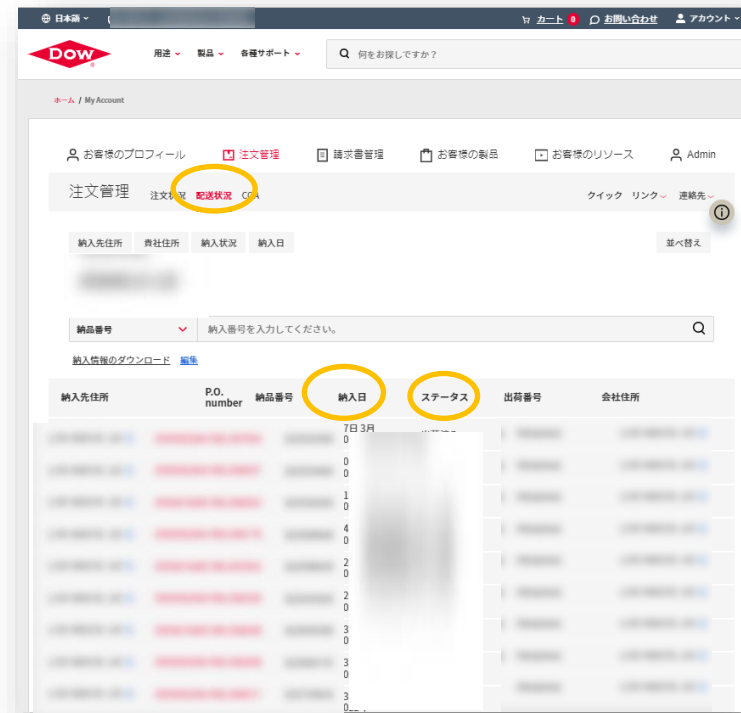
日本語 ⌄

カート 0　お問い合わせ　アカウント ⌄

DOW

用途 ⌄　製品 ⌄　各種サポート ⌄

何をお探しですか?

ホーム / My Account

お客様のプロフィール　注文管理　請求書管理　お客様の製品　お客様のリソース　Admin

注文管理　注文状況　配送状況　COA

クイック　リンク ⌄　連絡先 ⌄

納入先住所　責社住所　納入状況　納入日

並べ替え

納品番号

納入番号を入力してください。

納入情報のダウンロード　編集

| 納入先住所 | P.O. number | 納品番号 | 納入日 | ステータス | 出荷番号 | 会社住所 |
|---|---|---|---|---|---|---|
| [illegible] | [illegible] | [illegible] | 7日 3月 0 | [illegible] | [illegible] | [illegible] |
| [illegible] | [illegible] | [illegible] | 0 | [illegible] | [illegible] | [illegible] |
| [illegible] | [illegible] | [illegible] | 1 0 | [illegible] | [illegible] | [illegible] |
| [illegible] | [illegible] | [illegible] | 4 0 | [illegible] | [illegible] | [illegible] |
| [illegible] | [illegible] | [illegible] | 2 0 | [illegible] | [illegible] | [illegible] |
| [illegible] | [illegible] | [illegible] | 2 0 | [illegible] | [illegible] | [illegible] |
| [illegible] | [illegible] | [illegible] | 3 0 | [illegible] | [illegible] | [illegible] |
| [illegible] | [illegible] | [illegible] | 3 0 | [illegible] | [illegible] | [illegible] |
| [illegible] | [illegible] | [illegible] | 3 0 | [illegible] | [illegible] | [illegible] |